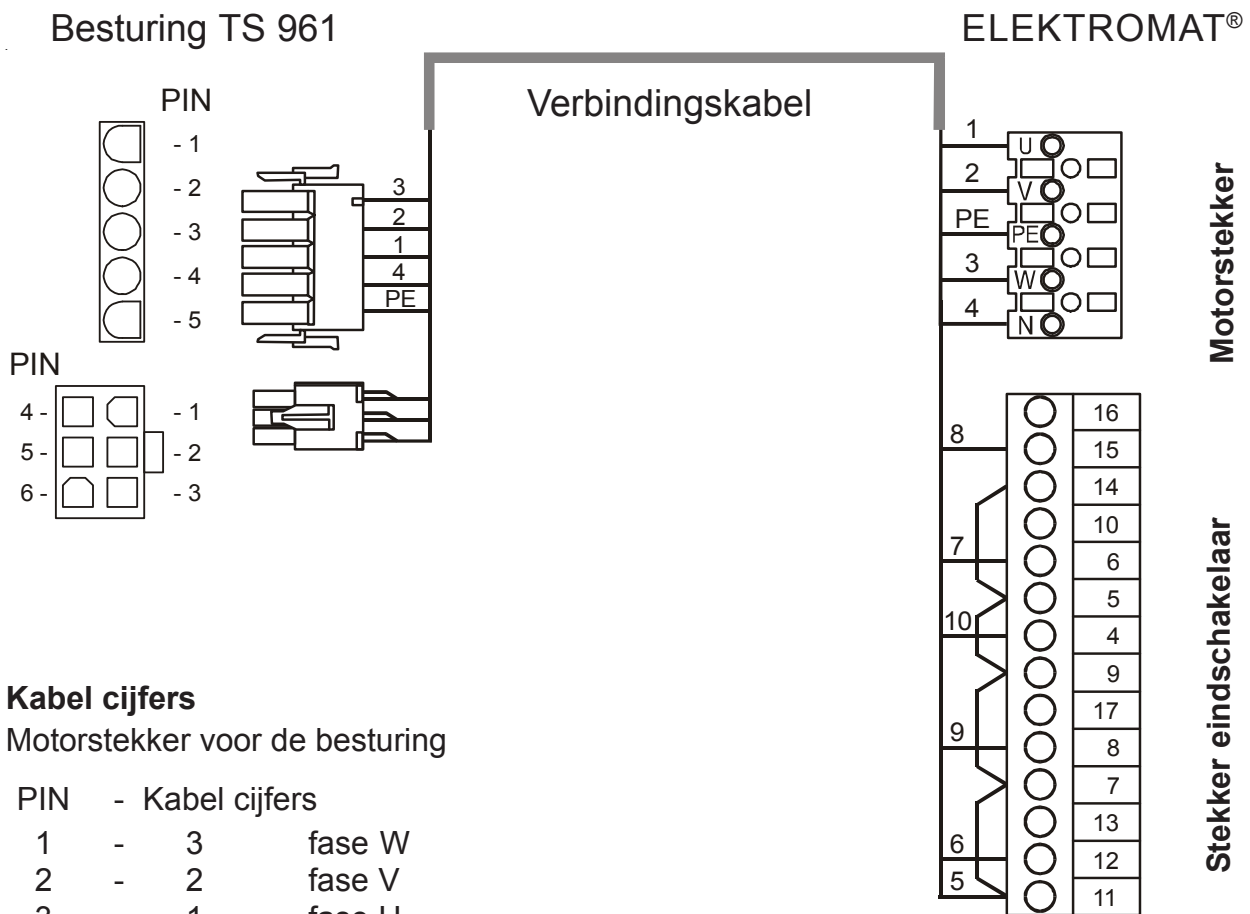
Besturing TS 961

ELEKTROMAT®

PIN
- 1
- 2
- 3
- 4
- 5

3
2
1
4
PE

PIN
4 - - 1
5 - - 2
6 - - 3

Verbindingskabel

1
2
PE
3
4

U
V
PE
W
N

Motorstekker

8
7
10
9
6
5

16
15
14
10
6
5
4
9
17
8
7
13
12
11

Stekker eindschakelaar

**Kabel cijfers**
Motorstekker voor de besturing

PIN - Kabel cijfers
1 - 3 fase W
2 - 2 fase V
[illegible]